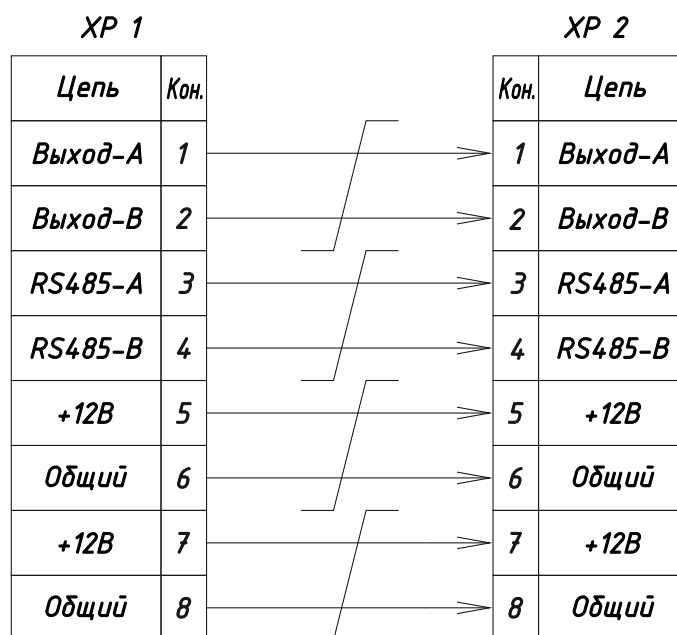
XP 1

| Цепь | Кон. |
|---|---|
| Выход-А | 1 |
| Выход-В | 2 |
| RS485-A | 3 |
| RS485-B | 4 |
| +12В | 5 |
| Общий | 6 |
| +12В | 7 |
| Общий | 8 |

XP 2

| Кон. | Цепь |
|---|---|
| 1 | Выход-А |
| 2 | Выход-В |
| 3 | RS485-A |
| 4 | RS485-B |
| 5 | +12В |
| 6 | Общий |
| 7 | +12В |
| 8 | Общий |